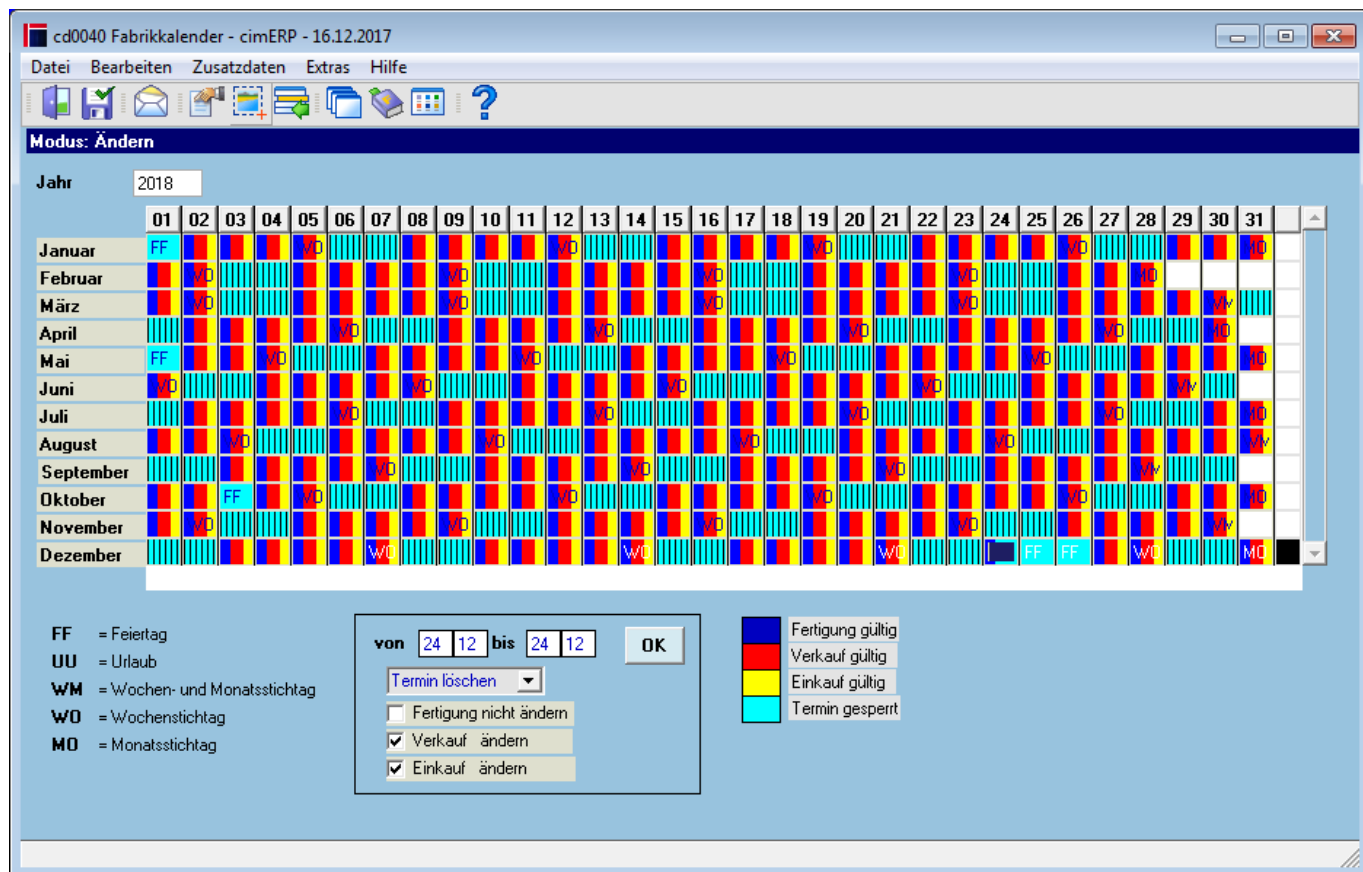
cd0040 Fabrikkalender - cimERP - 16.12.2017

Datei Bearbeiten Zusatzdaten Extras Hilfe

Modus: Ändern

Jahr 2018

| | 01 | 02 | 03 | 04 | 05 | 06 | 07 | 08 | 09 | 10 | 11 | 12 | 13 | 14 | 15 | 16 | 17 | 18 | 19 | 20 | 21 | 22 | 23 | 24 | 25 | 26 | 27 | 28 | 29 | 30 | 31 |
|---|---|---|---|---|---|---|---|---|---|---|---|---|---|---|---|---|---|---|---|---|---|---|---|---|---|---|---|---|---|---|---|
| Januar | FF | | | | WO | | | | | | | WO | | | | | | | WO | | | | | | | WO | | | | | MO |
| Februar | | WO | | | | | | | WO | | | | | | | WO | | | | | | | WO | | | | | MO | | | |
| März | | WO | | | | | | | WO | | | | | | | WO | | | | | | | WO | | | | | | | WM | |
| April | | | | | | WO | | | | | | | WO | | | | | | | WO | | | | | | | WO | | | MO | |
| Mai | FF | | | WO | | | | | | | WO | | | | | | | WO | | | | | | | WO | | | | | | MO |
| Juni | WO | | | | | | | WO | | | | | | | WO | | | | | | | WO | | | | | | | WM | | |
| Juli | | | | | | WO | | | | | | | WO | | | | | | | WO | | | | | | | | | | | MO |
| August | | | WO | | | | | | | WO | | | | | | | WO | | | | | | | WO | | | | | | | WM |
| September | | | | | | | WO | | | | | | | WO | | | | | | | WO | | | | | | | WM | | | |
| Oktober | | | FF | | WO | | | | | | | WO | | | | | | | WO | | | | | | | WO | | | | | MO |
| November | | WO | | | | | | | WO | | | | | | | WO | | | | | | | WO | | | | | | | WM | |
| Dezember | | | | | | | WO | | | | | | | WO | | | | | | | WO | | | | FF | FF | | WO | | | MO |

FF = Feiertag
UU = Urlaub
WM = Wochen- und Monatsstichtag
WO = Wochenstichtag
MO = Monatsstichtag

von 24 12 bis 24 12 OK
Termin löschen
Fertigung nicht ändern
Verkauf ändern
Einkauf ändern

Fertigung gültig
Verkauf gültig
Einkauf gültig
Termin gesperrt